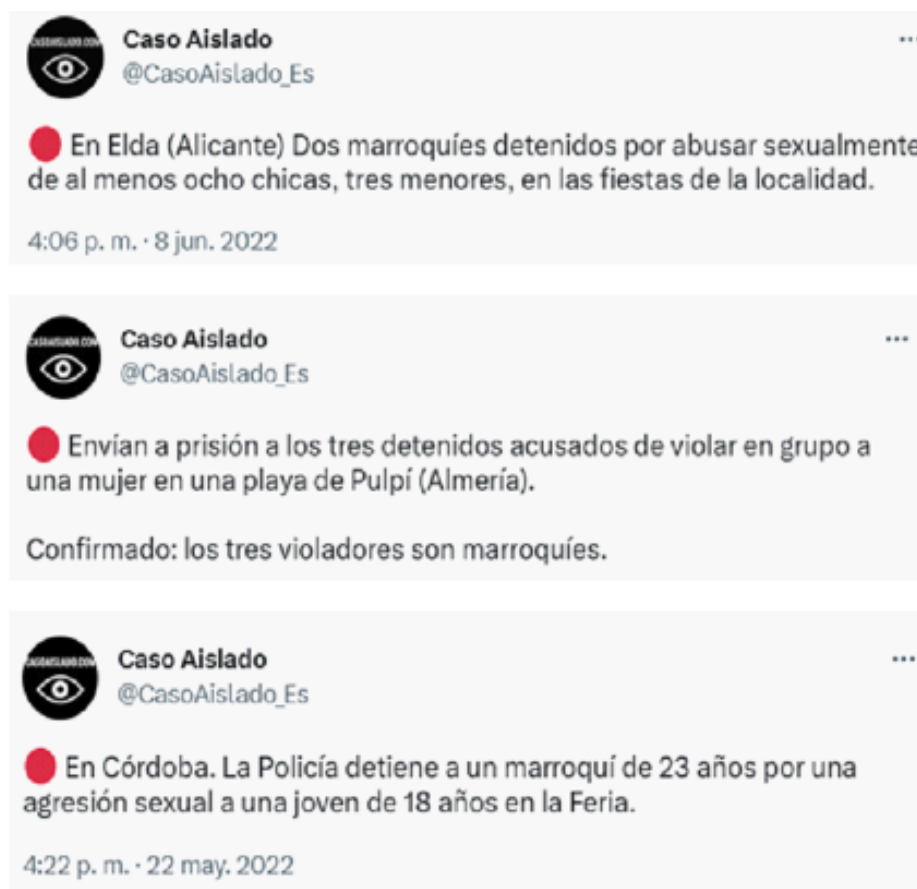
CASOAISLADO.COM
Caso Aislado
@CasoAislado_Es
...

🔴 En Elda (Alicante) Dos marroquíes detenidos por abusar sexualmente de al menos ocho chicas, tres menores, en las fiestas de la localidad.

4:06 p. m. · 8 jun. 2022

CASOAISLADO.COM
Caso Aislado
@CasoAislado_Es
...

🔴 Envían a prisión a los tres detenidos acusados de violar en grupo a una mujer en una playa de Pulpí (Almería).

Confirmado: los tres violadores son marroquíes.

CASOAISLADO.COM
Caso Aislado
@CasoAislado_Es
...

🔴 En Córdoba. La Policía detiene a un marroquí de 23 años por una agresión sexual a una joven de 18 años en la Feria.

4:22 p. m. · 22 may. 2022